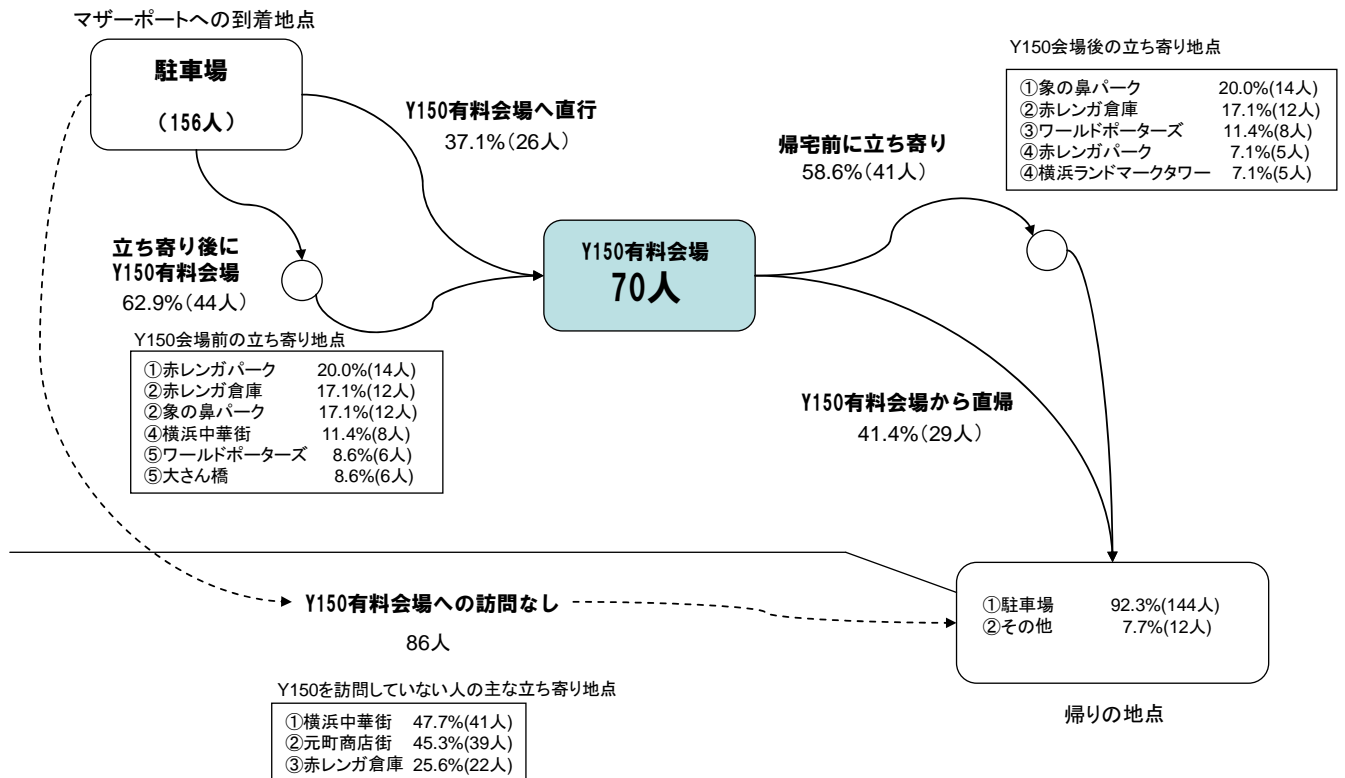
マザーポートへの到着地点

駐車場

（156人）

Y150有料会場へ直行
37.1%（26人）

帰宅前に立ち寄り
58.6%（41人）

Y150会場後の立ち寄り地点

| | |
|---|---|
| ①象の鼻パーク | 20.0%(14人) |
| ②赤レンガ倉庫 | 17.1%(12人) |
| ③ワールドポーターズ | 11.4%(8人) |
| ④赤レンガパーク | 7.1%(5人) |
| ④横浜ランドマークタワー | 7.1%(5人) |

立ち寄り後に
Y150有料会場
62.9%（44人）

Y150有料会場
70人

Y150会場前の立ち寄り地点

| | |
|---|---|
| ①赤レンガパーク | 20.0%(14人) |
| ②赤レンガ倉庫 | 17.1%(12人) |
| ②象の鼻パーク | 17.1%(12人) |
| ④横浜中華街 | 11.4%(8人) |
| ⑤ワールドポーターズ | 8.6%(6人) |
| ⑤大さん橋 | 8.6%(6人) |

Y150有料会場から直帰
41.4%（29人）

Y150有料会場への訪問なし
86人

| | |
|---|---|
| ①駐車場 | 92.3%(144人) |
| ②その他 | 7.7%(12人) |

Y150を訪問していない人の主な立ち寄り地点

| | |
|---|---|
| ①横浜中華街 | 47.7%(41人) |
| ②元町商店街 | 45.3%(39人) |
| ③赤レンガ倉庫 | 25.6%(22人) |

帰りの地点